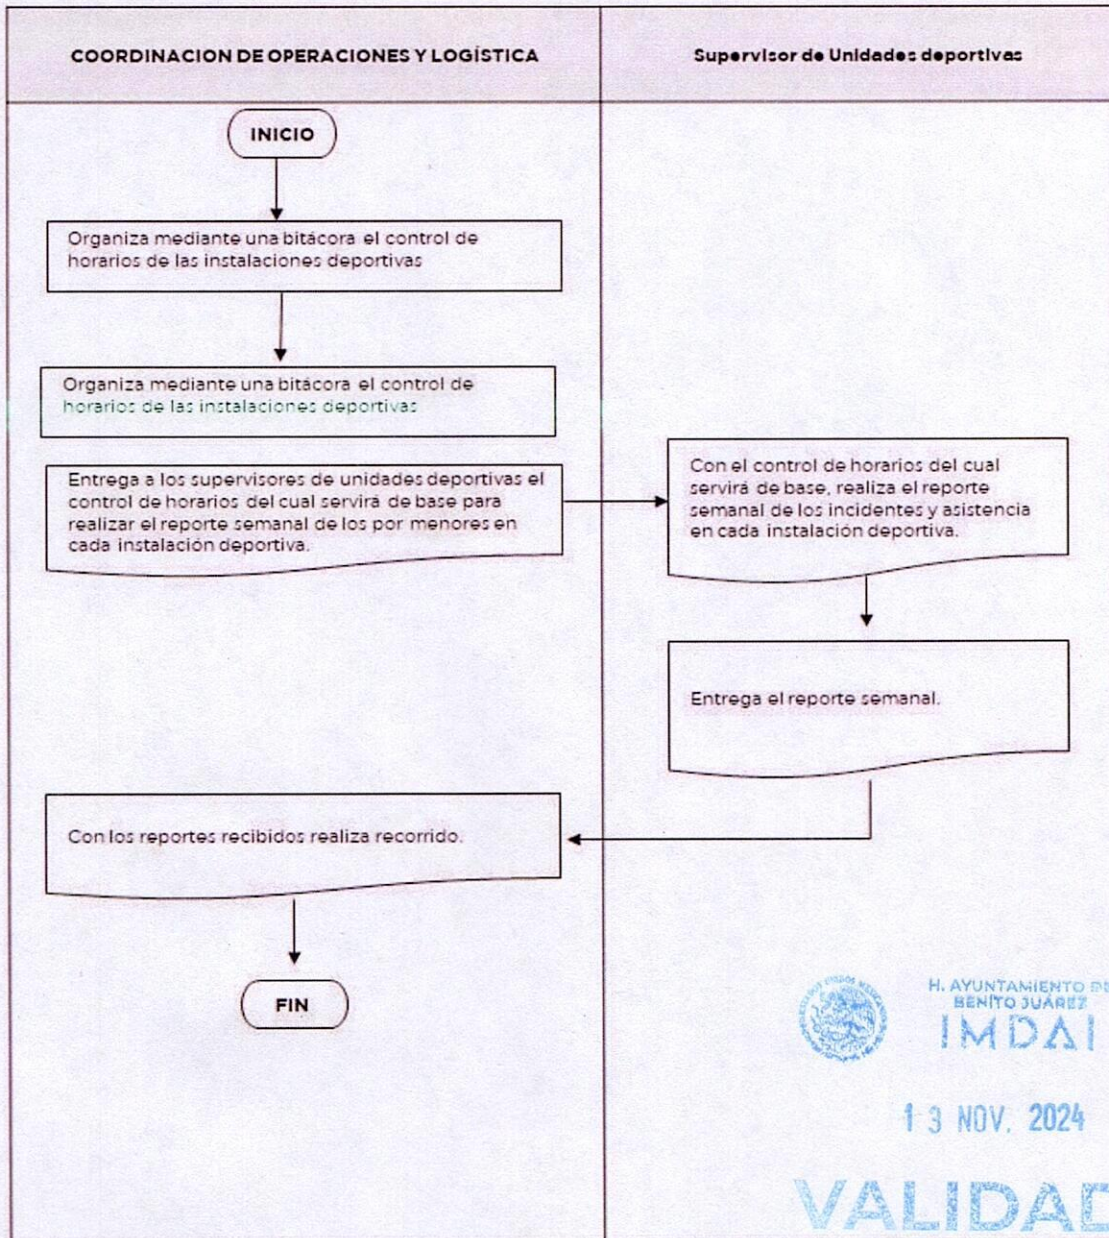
| COORDINACION DE OPERACIONES Y LOGÍSTICA | Supervisor de Unidades deportivas |
|---|---|

INICIO

Organiza mediante una bitácora el control de horarios de las instalaciones deportivas

Organiza mediante una bitácora el control de horarios de las instalaciones deportivas

Entrega a los supervisores de unidades deportivas el control de horarios del cual servirá de base para realizar el reporte semanal de los por menores en cada instalación deportiva.

Con el control de horarios del cual servirá de base, realiza el reporte semanal de los incidentes y asistencia en cada instalación deportiva.

Entrega el reporte semanal.

Con los reportes recibidos realiza recorrido.

FIN

H. AYUNTAMIENTO DE BENITO JUÁREZ
IMDAI
13 NOV. 2024
VALIDAD